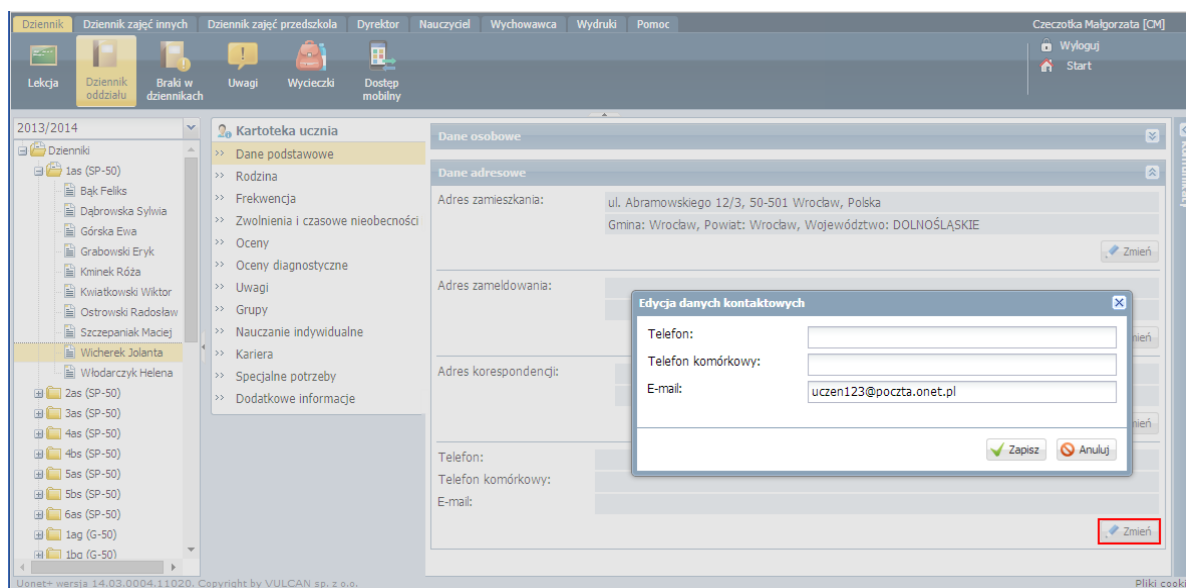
Dziennik | Dziennik zajęć innych | Dziennik zajęć przedszkola | Dyrektor | Nauczyciel | Wychowawca | Wydruki | Pomoc

Czeczotka Małgorzata [CM]

Lekcja
Dziennik oddziału
Braki w dziennikach
Uwagi
Wycieczki
Dostęp mobilny

Wyloguj
Start

2013/2014

Dzienniki
1as (SP-50)
Bąk Feliks
Dąbrowska Sylwia
Górska Ewa
Grabowski Eryk
Kminek Róża
Kwiatkowski Wiktor
Ostrowski Radosław
Szczepaniak Maciej
Wicherek Jolanta
Włodarczyk Helena
2as (SP-50)
3as (SP-50)
4as (SP-50)
4bs (SP-50)
5as (SP-50)
5bs (SP-50)
6as (SP-50)
1ag (G-50)
1bg (G-50)

Kartoteka ucznia
Dane podstawowe
Rodzina
Frekwencja
Zwolnienia i czasowe nieobecności
Oceny
Oceny diagnostyczne
Uwagi
Grupy
Nauczanie indywidualne
Kariera
Specjalne potrzeby
Dodatkowe informacje

Dane osobowe

Dane adresowe

Adres zamieszkania: ul. Abramowskiego 12/3, 50-501 Wrocław, Polska
Gmina: Wrocław, Powiat: Wrocław, Województwo: DOLNOŚLĄSKIE
Zmień

Adres zameldowania:
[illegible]mień

Adres korespondencji:
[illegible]mień

Telefon:
Telefon komórkowy:
E-mail:
Zmień

Edycja danych kontaktowych
Telefon:
Telefon komórkowy:
E-mail: uczen123@poczta.onet.pl
Zapisz
Anuluj

Komunikaty

Uonet+ wersja 14.03.0004.11020. Copyright by VULCAN sp. z o.o.

Pliki cook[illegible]